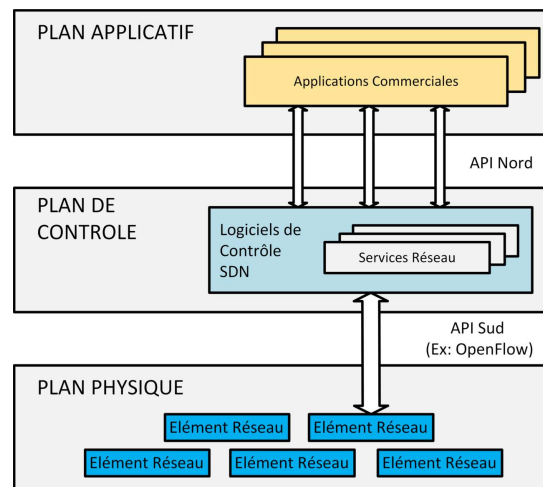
PLAN APPLICATIF

Applications Commerciales

API Nord

PLAN DE CONTROLE

Logiciels de Contrôle SDN

Services Réseau

API Sud (Ex: OpenFlow)

PLAN PHYSIQUE

Elément Réseau

Elément Réseau

Elément Réseau

Elément Réseau

Elément Réseau